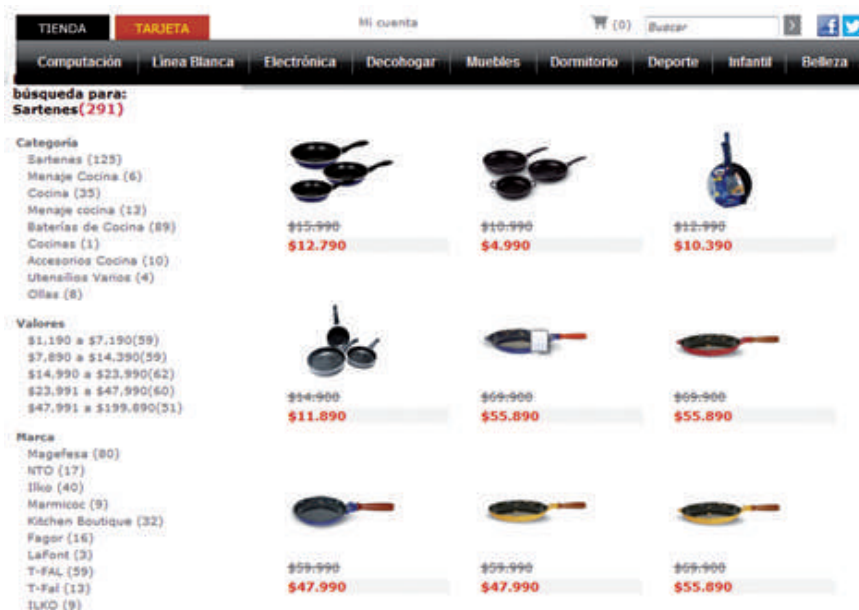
TIENDA TARJETA Mi cuenta (0) Buscar

Computación Línea Blanca Electrónica Decohogar Muebles Dormitorio Deporte Infantil Belleza

búsqueda para:
Sartenes(291)

Categoría
Sartenes (125)
Menaje Cocina (6)
Cocina (35)
Menaje cocina (13)
Baterías de Cocina (89)
Cocinas (1)
Accesorios Cocina (10)
Utensilios Varios (4)
Ollas (8)

Valores
$1.190 a $7.190(59)
$7.890 a $14.390(59)
$14.990 a $23.990(62)
$23.991 a $47.990(60)
$47.991 a $199.890(51)

Marca
Magefesa (80)
NTO (17)
Ilko (40)
Marmicoc (9)
Kitchen Boutique (32)
Fagor (16)
LaFont (3)
T-FAL (59)
T-Fal (13)
ILKO (9)

~~$15.990~~
$12.790

~~$10.990~~
$4.990

~~$12.990~~
$10.390

~~$14.900~~
$11.890

~~$69.900~~
$55.890

~~$69.900~~
$55.890

~~$59.990~~
$47.990

~~$59.990~~
$47.990

~~$69.900~~
$55.890